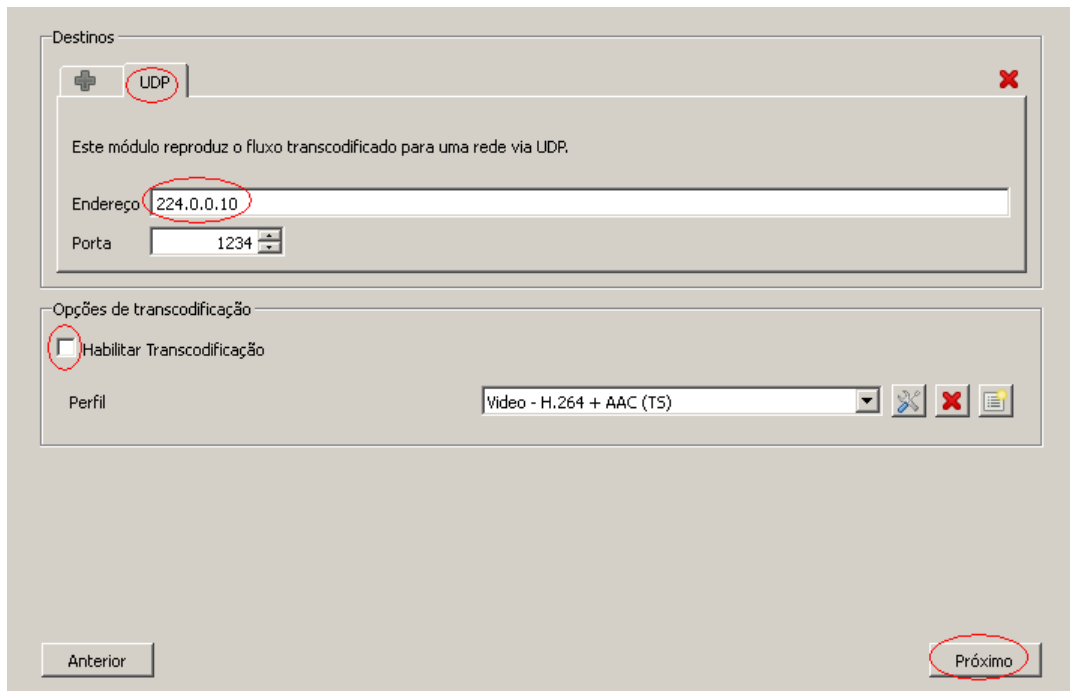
Destinos

UDP

Este módulo reproduz o fluxo transcodificado para uma rede via UDP.

Endereço 224.0.0.10

Porta 1234

Opções de transcodificação

Habilitar Transcodificação

Perfil Video - H.264 + AAC (TS)

Anterior

Próximo